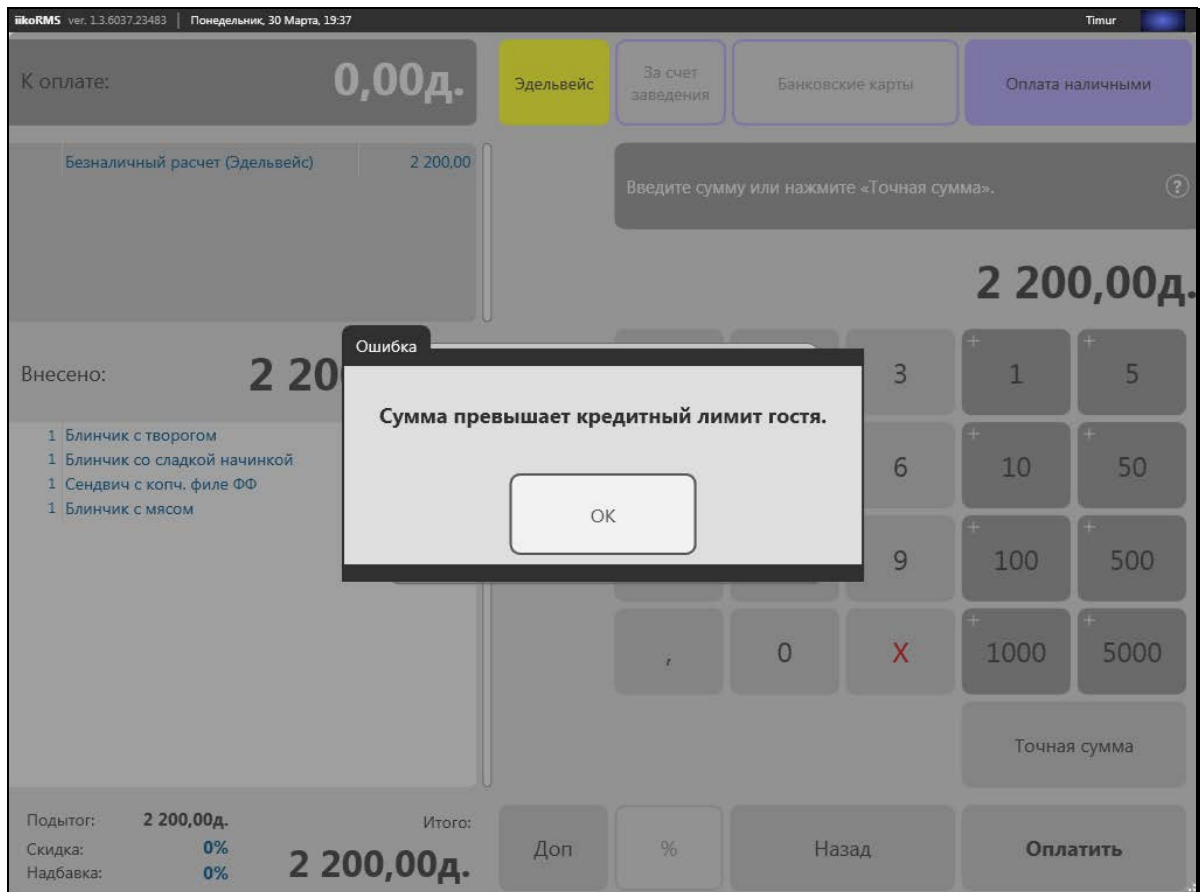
iikoRMS ver. 1.3.6037.23483 | Понедельник, 30 Марта, 19:37

Timur

К оплате:

0,00д.

Эдельвейс

За счет заведения

Банковские карты

Оплата наличными

Безналичный расчет (Эдельвейс) 2 200,00

Введите сумму или нажмите «Точная сумма».

?

2 200,00д.

Внесено:

2 20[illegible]

1 Блинчик с творогом
1 Блинчик со сладкой начинкой
1 Сендвич с копч. филе ФФ
1 Блинчик с мясом

Ошибка

Сумма превышает кредитный лимит гостя.

OK

3

+ 1

+ 5

6

+ 10

+ 50

9

+ 100

+ 500

,

0

X

+ 1000

+ 5000

Точная сумма

Подытог: 2 200,00д.
Скидка: 0%
Надбавка: 0%

Итого:
2 200,00д.

Доп

%

Назад

Оплатить